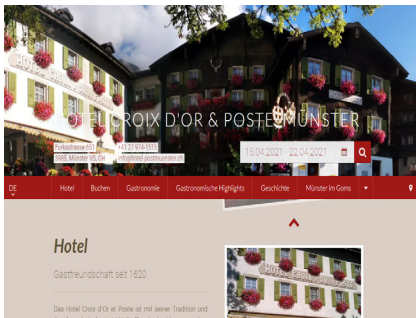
HOTEL CROIX D'OR & POSTE MÜNSTER

Furkastrasse 851
3985 Münster VS, CH
+41 27 974 15 15
info@hotel-postmunster.ch

15.04.2021 - 22.04.2021

DE
Hotel
Buchen
Gastronomie
Gastronomische Highlights
Geschichte
Münster im Goms

Hotel

Gastfreundschaft seit 1620

Das Hotel Croix d'Or et Poste ist mit seiner Tradition und